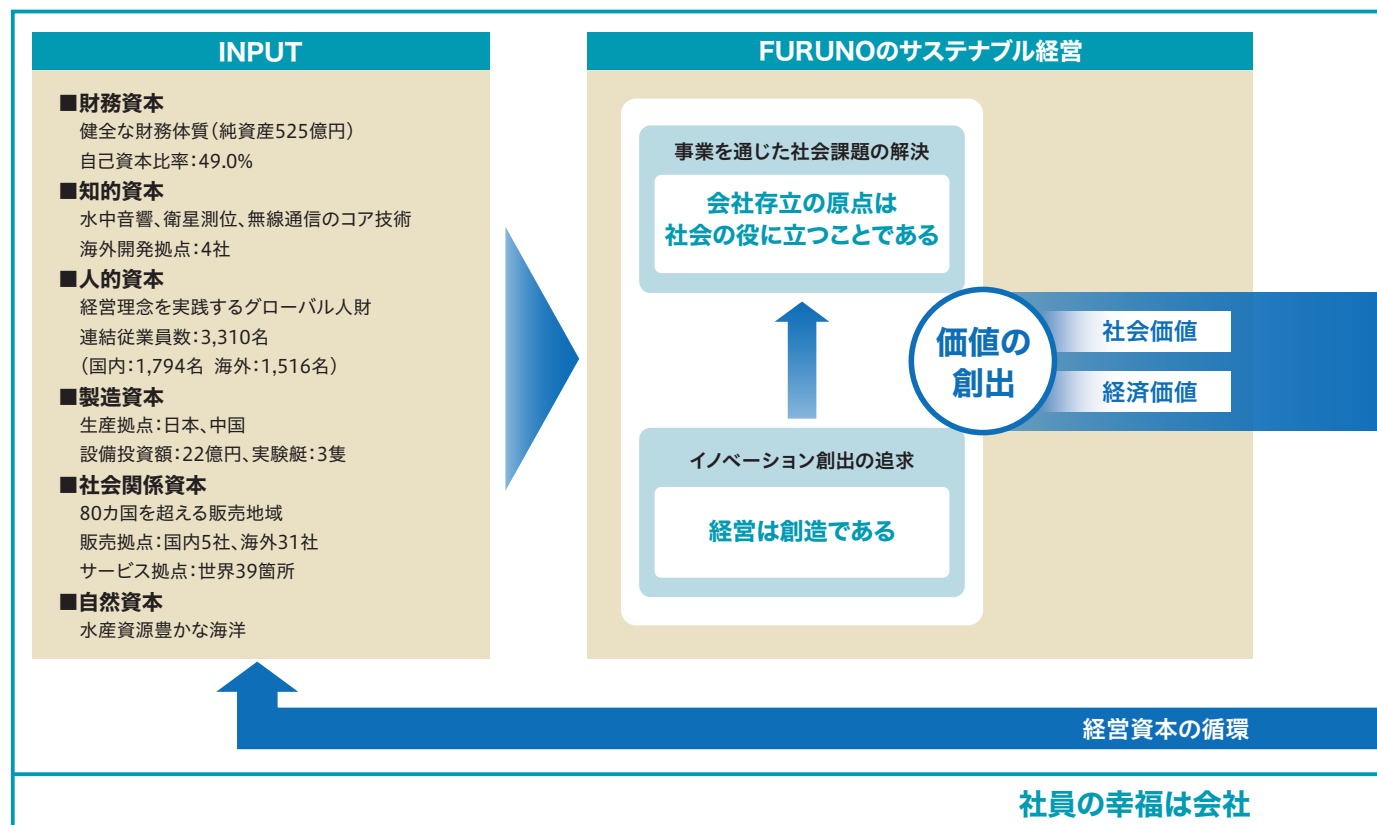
INPUT

■財務資本
健全な財務体質（純資産525億円）
自己資本比率：49.0%

■知的資本
水中音響、衛星測位、無線通信のコア技術
海外開発拠点：4社

■人的資本
経営理念を実践するグローバル人財
連結従業員数：3,310名
（国内：1,794名　海外：1,516名）

■製造資本
生産拠点：日本、中国
設備投資額：22億円、実験艇：3隻

■社会関係資本
80カ国を超える販売地域
販売拠点：国内5社、海外31社
サービス拠点：世界39箇所

■自然資本
水産資源豊かな海洋

FURUNOのサステナブル経営

事業を通じた社会課題の解決

会社存立の原点は
社会の役に立つことである

イノベーション創出の追求

経営は創造である

価値の
創出

社会価値

経済価値

経営資本の循環

社員の幸福は会社